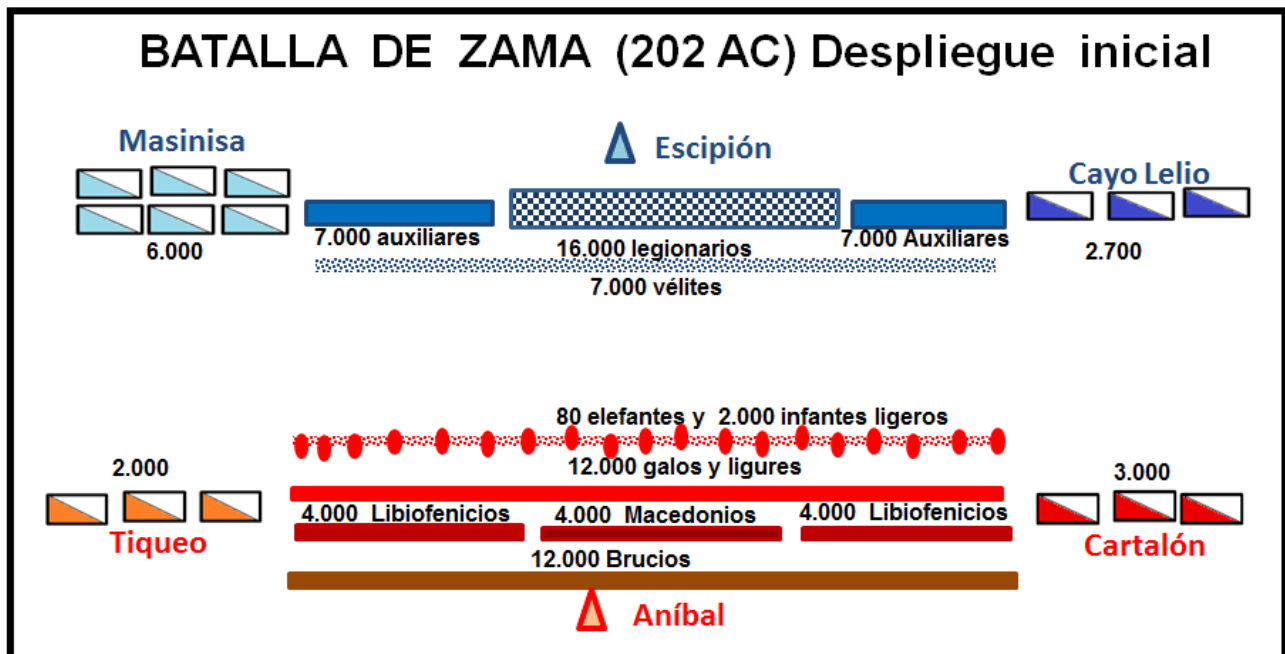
BATALLA DE ZAMA (202 AC) Despliegue inicial

Masinisa

Escipión

Cayo Lelio

6.000

7.000 auxiliares

16.000 legionarios

7.000 Auxiliares

2.700

7.000 vélites

80 elefantes y 2.000 infantes ligeros

2.000

12.000 galos y ligures

3.000

4.000 Libiofenicios

4.000 Macedonios

4.000 Libiofenicios

Tiqueo

Cartalón

12.000 Brucios

Aníbal